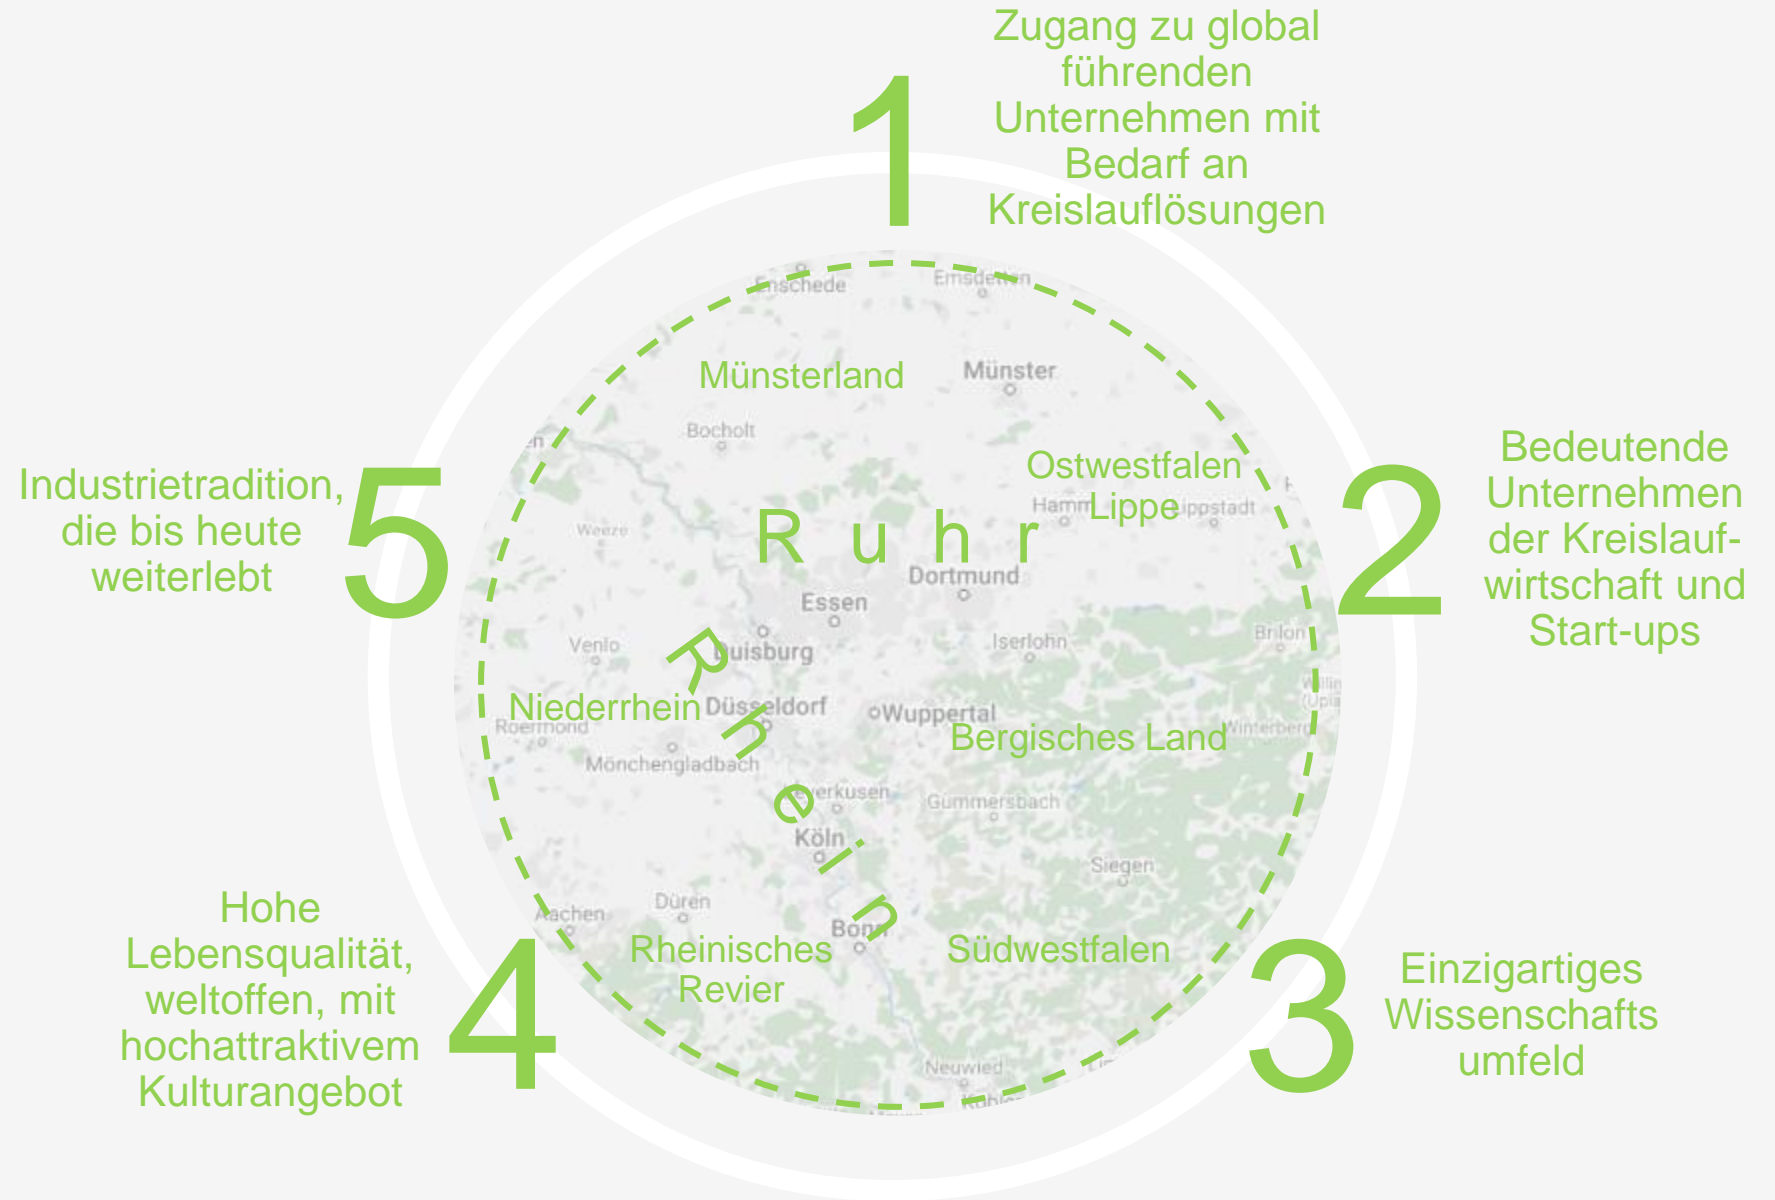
1
Zugang zu global führenden Unternehmen mit Bedarf an Kreislauflösungen

2
Bedeutende Unternehmen der Kreislaufwirtschaft und Start-ups

3
Einzigartiges Wissenschafts umfeld

4
Hohe Lebensqualität, weltoffen, mit hochattraktivem Kulturangebot

5
Industrietradition, die bis heute weiterlebt

Enschede
Emsdetten
Münsterland
Münster
Bocholt
Ostwestfalen Lippe
Hamm
Lippstadt
Weeze
Ruhr
Dortmund
Essen
Venlo
Duisburg
Iserlohn
Brilon
Rhein
Niederrhein
Düsseldorf
Wuppertal
Roermond
Bergisches Land
Winterberg
Mönchengladbach
Leverkusen
Gummersbach
Köln
Siegen
Düren
Aachen
Bonn
Rheinisches Revier
Südwestfalen
Neuwied